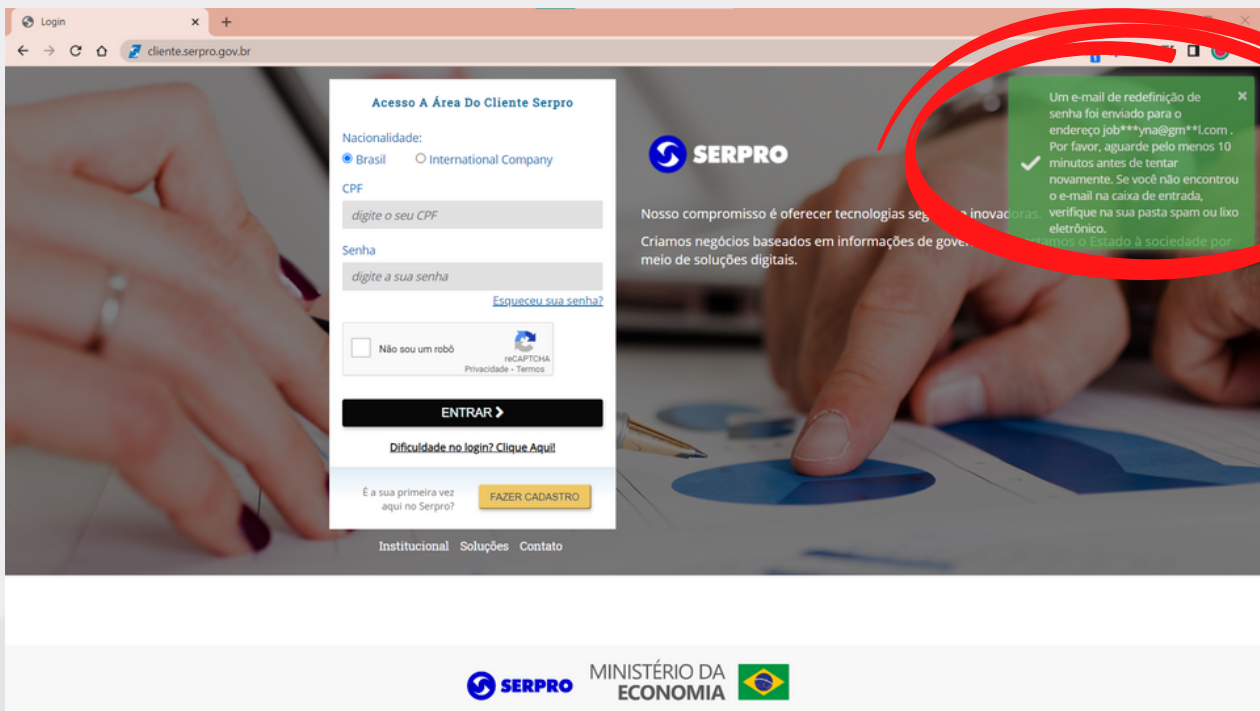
Login ×
+
cliente.serpro.gov.br

Acesso A Área Do Cliente Serpro

Nacionalidade:
Brasil International Company

CPF
digite o seu CPF

Senha
digite a sua senha
Esqueceu sua senha?

Não sou um robô
reCAPTCHA
Privacidade - Termos

ENTRAR

Dificuldade no login? Clique Aqui!

É a sua primeira vez aqui no Serpro?
FAZER CADASTRO

Institucional Soluções Contato

SERPRO

Nosso compromisso é oferecer tecnologias seg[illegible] inovadoras.

Criamos negócios baseados em informações de gove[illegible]tamos o Estado à sociedade por meio de soluções digitais.

Um e-mail de redefinição de senha foi enviado para o endereço job***yna@gm**l.com . Por favor, aguarde pelo menos 10 minutos antes de tentar novamente. Se você não encontrou o e-mail na caixa de entrada, verifique na sua pasta spam ou lixo eletrônico.
×

SERPRO
MINISTÉRIO DA ECONOMIA